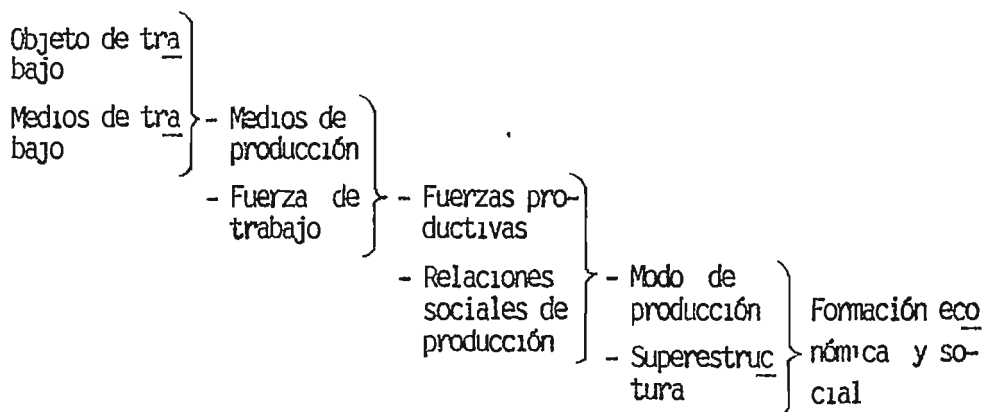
Objeto de trabajo

Medios de trabajo

- Medios de producción

- Fuerza de trabajo

- Fuerzas productivas

- Relaciones sociales de producción

- Modo de producción

- Superestructura

Formación económica y social